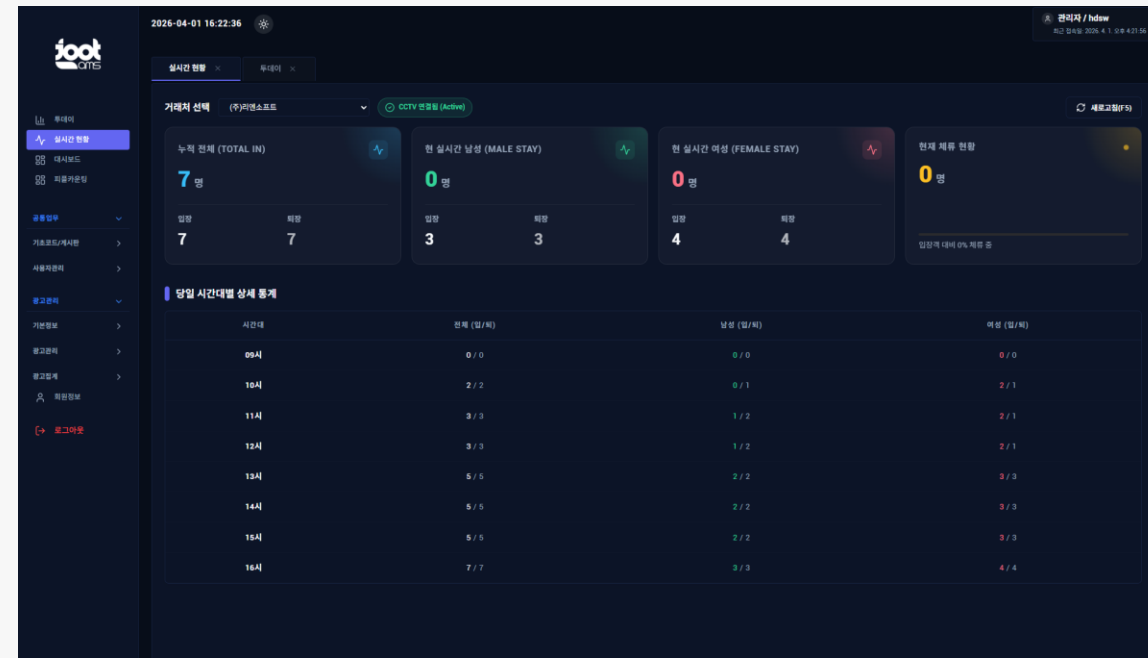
joot
ams

투데이
실시간 현황
대시보드
피플카운팅

공통업무
기초코드/게시판
사용자관리

광고관리
기본정보
광고관리
광고집계
회원정보

로그아웃

2026-04-01 16:22:36

관리자 / hdsw
최근 접속일: 2026. 4. 1. 오후 4:21:56

실시간 현황 ×
투데이 ×

거래처 선택 (주)리엔소프트
CCTV 연결됨 (Active)
새로고침(F5)

누적 전체 (TOTAL IN)
7 명
입장 7
퇴장 7

현 실시간 남성 (MALE STAY)
0 명
입장 3
퇴장 3

현 실시간 여성 (FEMALE STAY)
0 명
입장 4
퇴장 4

현재 체류 현황
0 명
입장객 대비 0% 체류 중

당일 시간대별 상세 통계

| 시간대 | 전체 (입/퇴) | 남성 (입/퇴) | 여성 (입/퇴) |
|---|---|---|---|
| 09시 | 0 / 0 | 0 / 0 | 0 / 0 |
| 10시 | 2 / 2 | 0 / 1 | 2 / 1 |
| 11시 | 3 / 3 | 1 / 2 | 2 / 1 |
| 12시 | 3 / 3 | 1 / 2 | 2 / 1 |
| 13시 | 5 / 5 | 2 / 2 | 3 / 3 |
| 14시 | 5 / 5 | 2 / 2 | 3 / 3 |
| 15시 | 5 / 5 | 2 / 2 | 3 / 3 |
| 16시 | 7 / 7 | 3 / 3 | 4 / 4 |